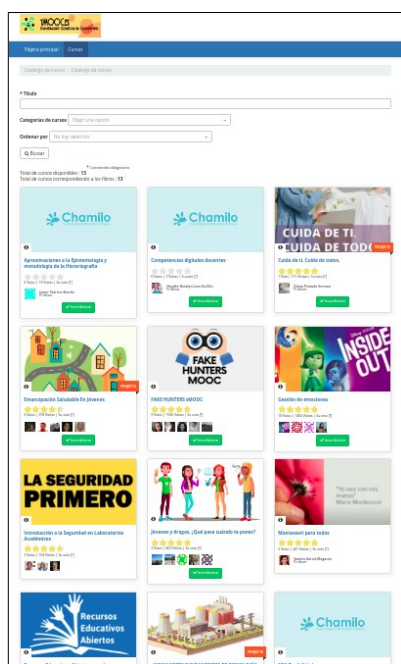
sMOOCm
Coordinación Científica de Ciencias Sociales

Página principal | Cursos

Catálogo de cursos / Catálogo de cursos

* Título

Categorías de cursos | Elegir una opción

Ordenar por | No hay selección

Buscar

* Campo obligatorio
Total de cursos disponibles : 13
Total de cursos correspondiente a los filtros : 13

Chamilo
Aproximaciones a la Epistemología y metodología de la Historiografía
Leidys Patricia Bonilla
Ver más detalles

Chamilo
Competencias digitales docentes
Claudia Beatriz Lara Carrillo
Ver más detalles

CUIDA DE TI, CUIDA DE TODOS
Cuida de ti. Cuida de todos.
Diana Posada Serrano
Ver más detalles

Emancipación Saludable En Jóvenes
Ver más detalles

FAKE HUNTERS MOOC
FAKE HUNTERS sMOOC
Ver más detalles

INSIDE OUT
Gestión de emociones
Ver más detalles

LA SEGURIDAD PRIMERO
Introducción a la Seguridad en Laboratorios Académicos

Jóvenes y drogas, ¿Qué pasa cuando te pones?
Ver más detalles

"Yo vale con mis manos"
María Montessori
Montessori para todos
Sandra Sierra Maganza
Ver más detalles

Recursos Educativos Abiertos

Chamilo